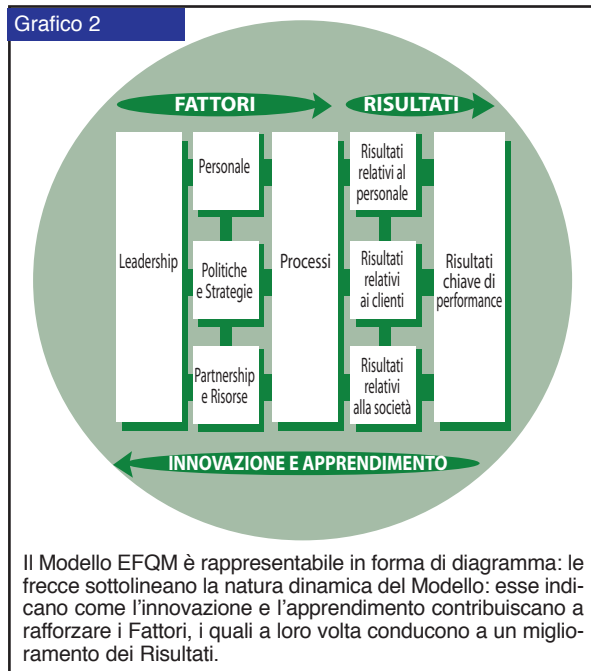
Grafico 2

FATTORI

RISULTATI

Leadership

Personale

Politiche e Strategie

Partnership e Risorse

Processi

Risultati relativi al personale

Risultati relativi ai clienti

Risultati relativi alla società

Risultati chiave di performance

INNOVAZIONE E APPRENDIMENTO

Il Modello EFQM è rappresentabile in forma di diagramma: le frecce sottolineano la natura dinamica del Modello: esse indicano come l'innovazione e l'apprendimento contribuiscano a rafforzare i Fattori, i quali a loro volta conducono a un miglioramento dei Risultati.